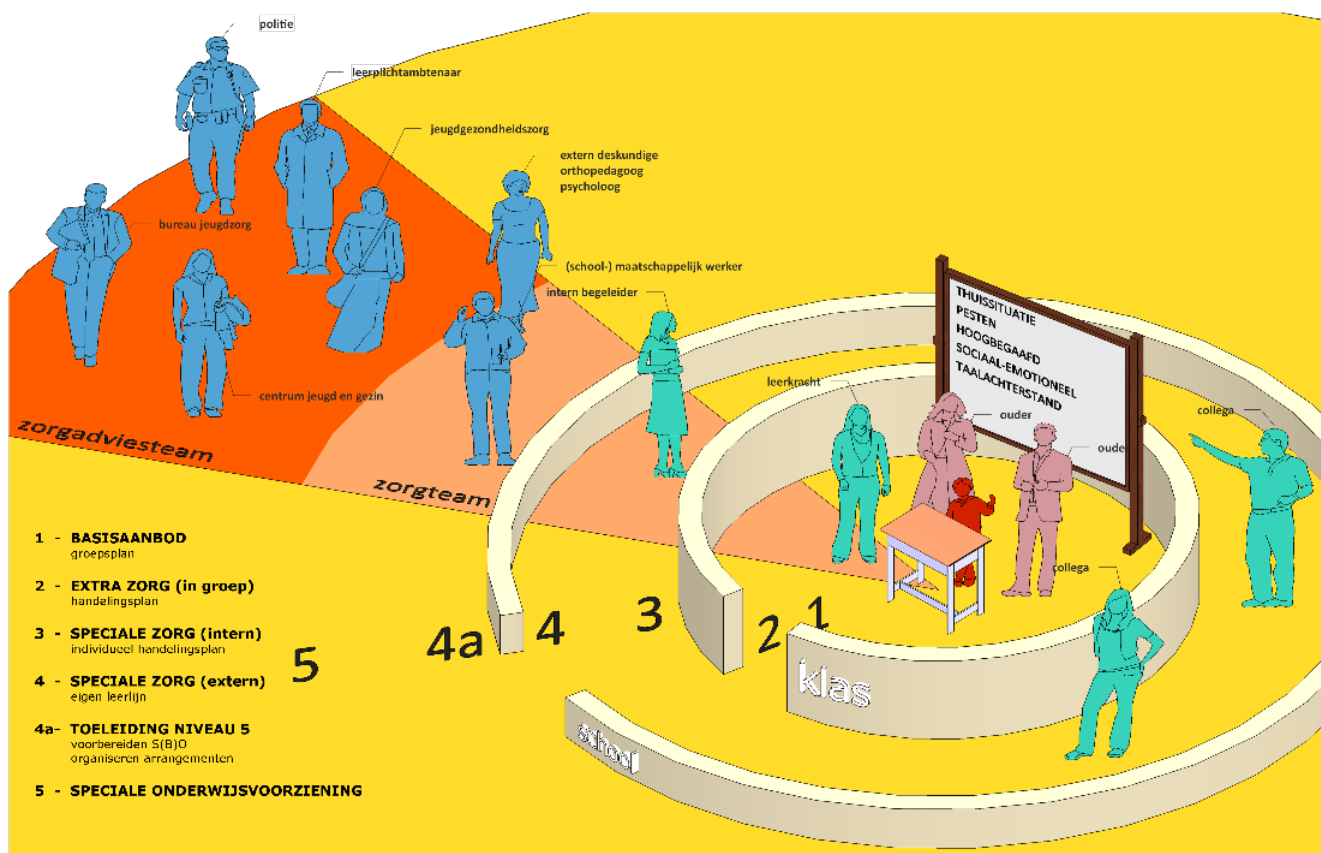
politie

leerplichtambtenaar

jeugdgezondheidszorg

extern deskundige
orthopedagoog
psycholoog

bureau jeugdzorg

(school-) maatschappelijk werker

intern begeleider

centrum jeugd en gezin

THUISSITUATIE
PESTEN
HOOGBEGAAFD
SOCIAAL-EMOTIONEEL
TAALACHTERSTAND

leerkracht

ouder

ouder

collega

zorgadviesteam

zorgteam

collega

1 - BASISAANBOD
groepsplan

2 - EXTRA ZORG (in groep)
handelingsplan

3 - SPECIALE ZORG (intern)
individueel handelingsplan

4 - SPECIALE ZORG (extern)
eigen leerlijn

4a- TOELEIDING NIVEAU 5
voorbereiden S(B)O
organiseren arrangementen

5 - SPECIALE ONDERWIJSVOORZIENING

5

4a

4

3

2

1

klas

school